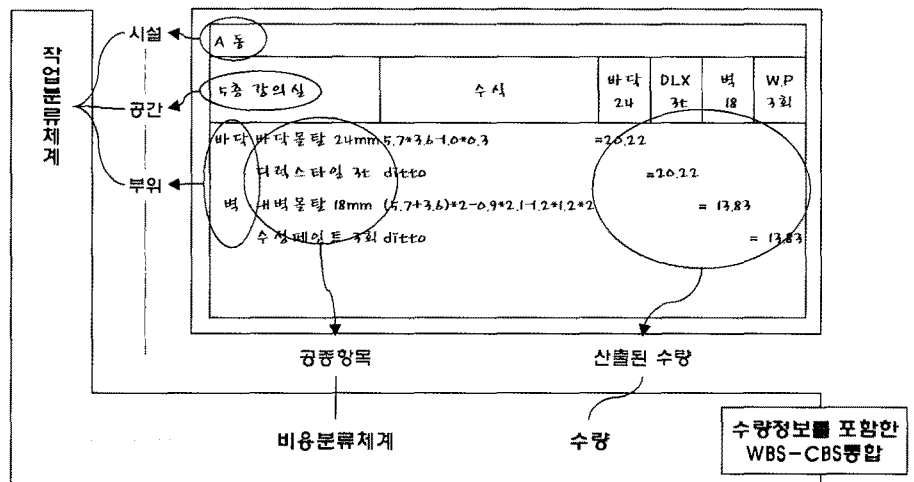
작업분류체계

시설

공간

부위

A 동

5층 강의실

| 5층 강의실 | 수식 | 바닥 24 | DLX 3t | 벽 18 | W.P 3회 |
|---|---|---|---|---|---|

바닥 바닥몰탈 24mm 5.7*3.6-1.0*0.3 =20.22

데럭스타일 3t ditto =20.22

벽 내벽몰탈 18mm (5.7+3.6)*2-0.9*2.1-1.2*1.2*2 = 13.83

수성페인트 3회 ditto = 13.83

공종항목

산출된 수량

비용분류체계

수량

수량정보를 포함한 WBS-CBS통합